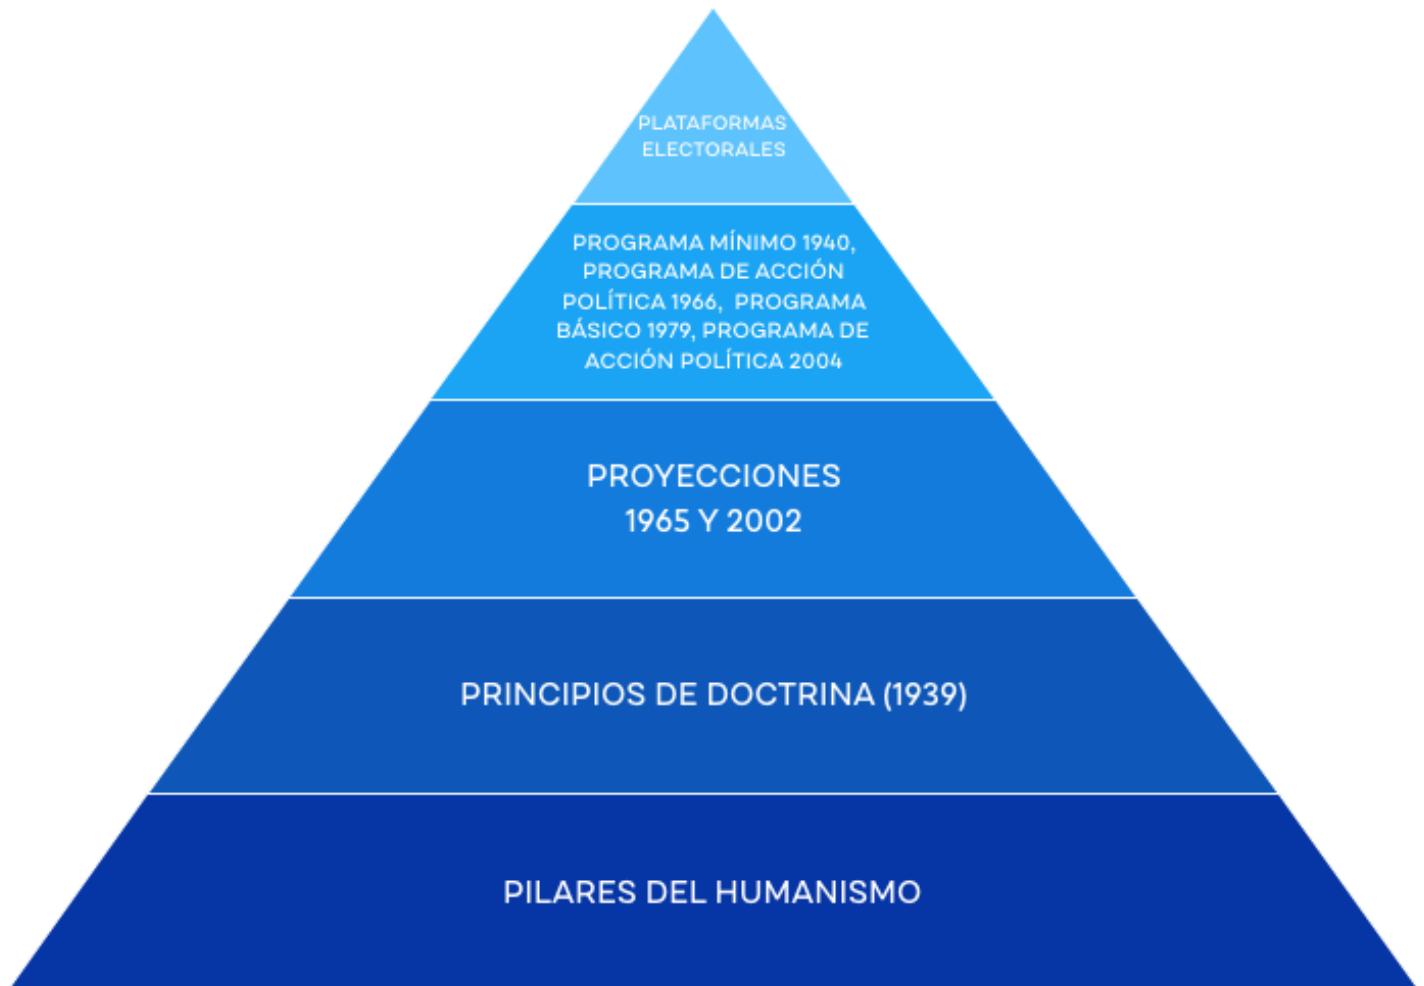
PLATAFORMAS ELECTORALES

PROGRAMA MÍNIMO 1940, PROGRAMA DE ACCIÓN POLÍTICA 1966, PROGRAMA BÁSICO 1979, PROGRAMA DE ACCIÓN POLÍTICA 2004

PROYECCIONES 1965 Y 2002

PRINCIPIOS DE DOCTRINA (1939)

PILARES DEL HUMANISMO